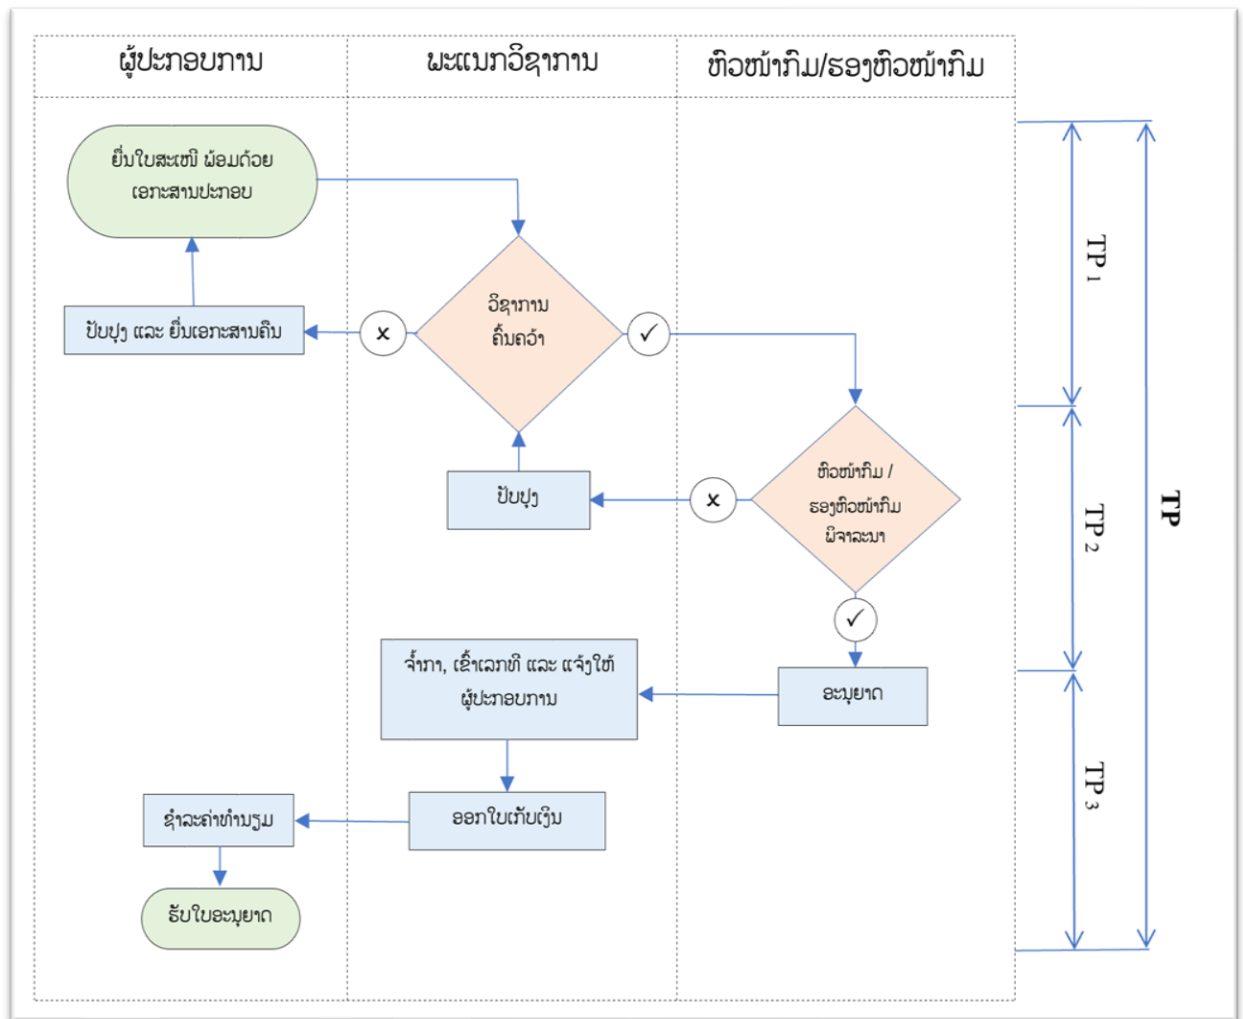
ຜູ້ປະກອບການ

ພະແນກວິຊາການ

ຫົວໜ້າກົມ/ຮອງຫົວໜ້າກົມ

ຍື່ນໃບສະເໜີ ພ້ອມດ້ວຍ ເອກະສານປະກອບ

ວິຊາການ ຄົ້ນຄວ້າ

✓

×

ປັບປຸງ ແລະ ຍື່ນເອກະສານຄືນ

ຫົວໜ້າກົມ / ຮອງຫົວໜ້າກົມ ພິຈາລະນາ

×

ປັບປຸງ

✓

ອະນຸຍາດ

ຈົ່ງກາ, ເຂົ້າເລກທີ ແລະ ແຈ້ງໃຫ້ ຜູ້ປະກອບການ

ອອກໃບເກັບເງິນ

ຊໍາລະຄ່າທໍານຽມ

ຮັບໃບອະນຸຍາດ

$TP_1$

$TP_2$

$TP_3$

TP